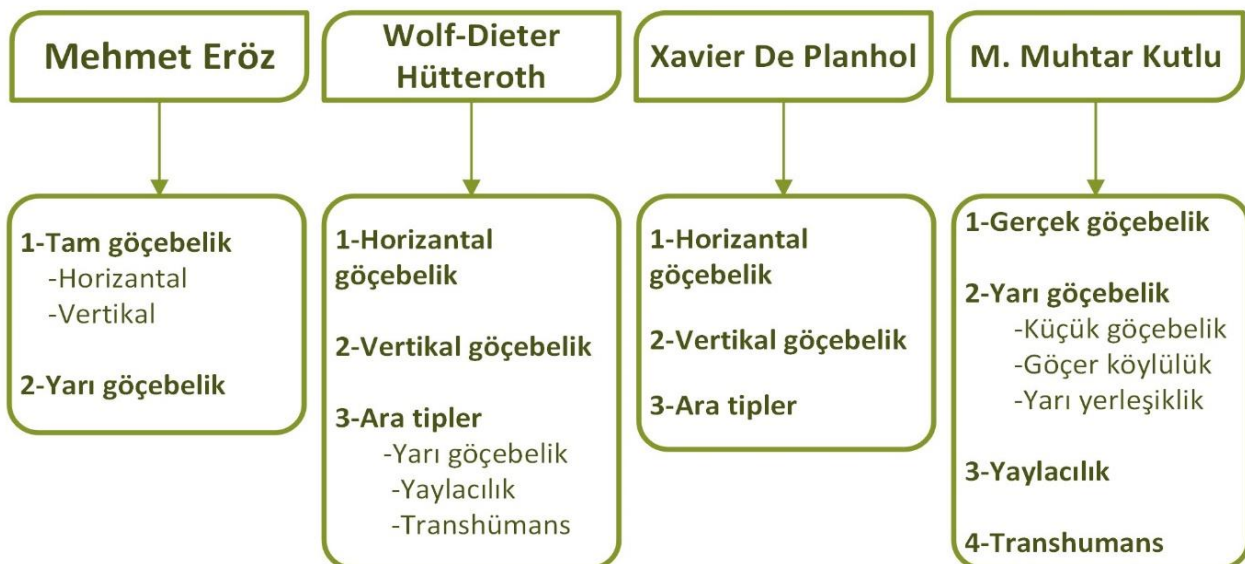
Mehmet Eröz

1-Tam göçebelik
-Horizantal
-Vertikal

2-Yarı göçebelik

Wolf-Dieter Hütteroth

1-Horizantal göçebelik

2-Vertikal göçebelik

3-Ara tipler
-Yarı göçebelik
-Yaylacılık
-Transhümans

Xavier De Planhol

1-Horizantal göçebelik

2-Vertikal göçebelik

3-Ara tipler

M. Muhtar Kutlu

1-Gerçek göçebelik

2-Yarı göçebelik
-Küçük göçebelik
-Göçer köylülük
-Yarı yerleşiklik

3-Yaylacılık

4-Transhumans